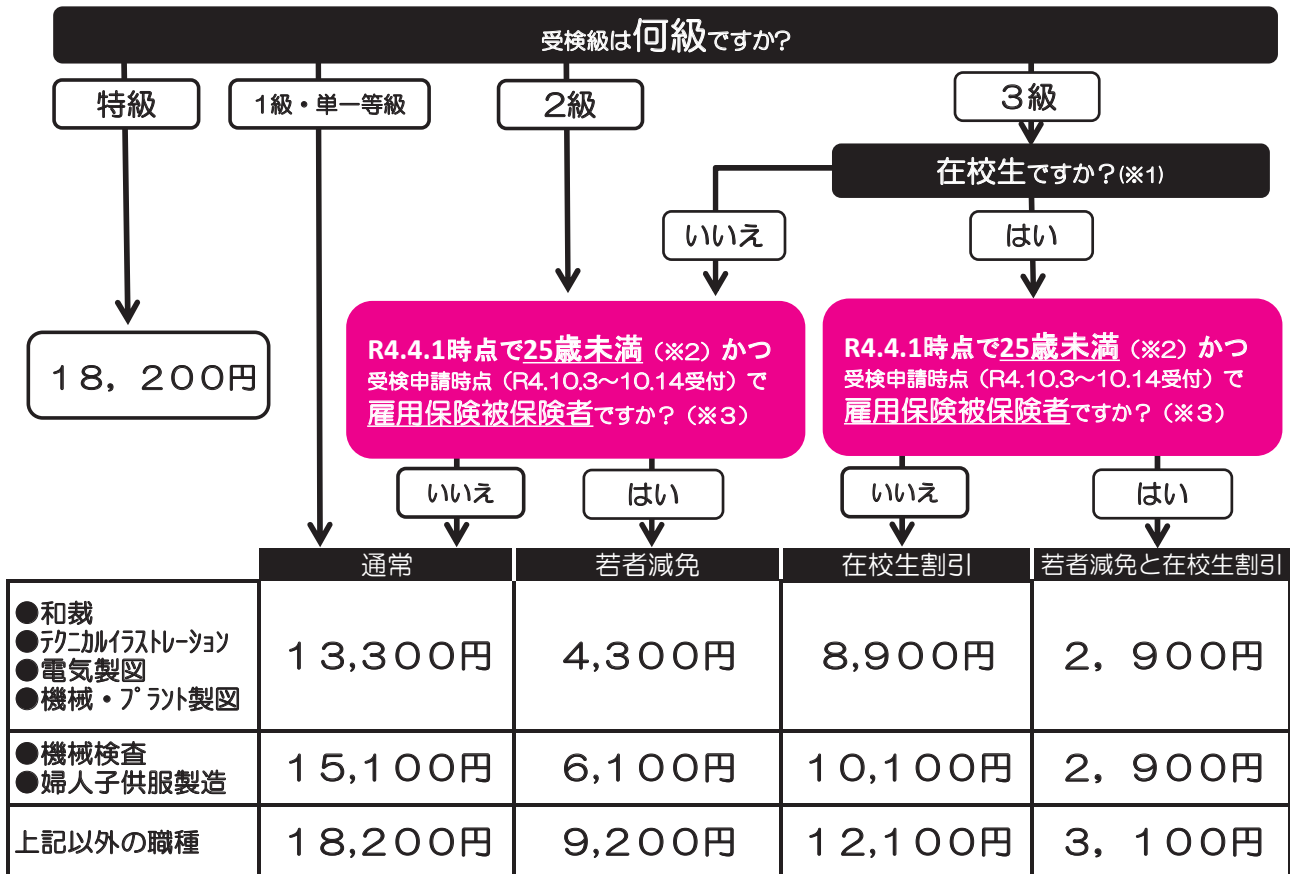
受検級は何級ですか?

特級

1級・単一等級

2級

3級

在校生ですか?(※1)

いいえ

はい

18,200円

R4.4.1時点で25歳未満(※2)かつ受検申請時点(R4.10.3~10.14受付)で雇用保険被保険者ですか?(※3)

R4.4.1時点で25歳未満(※2)かつ受検申請時点(R4.10.3~10.14受付)で雇用保険被保険者ですか?(※3)

いいえ

はい

いいえ

はい

| | 通常 | 若者減免 | 在校生割引 | 若者減免と在校生割引 |
|---|---|---|---|---|
| ●和裁 ●テクニカルイラストレーション ●電気製図 ●機械・プラント製図 | 13,300円 | 4,300円 | 8,900円 | 2,900円 |
| ●機械検査 ●婦人子供服製造 | 15,100円 | 6,100円 | 10,100円 | 2,900円 |
| 上記以外の職種 | 18,200円 | 9,200円 | 12,100円 | 3,100円 |